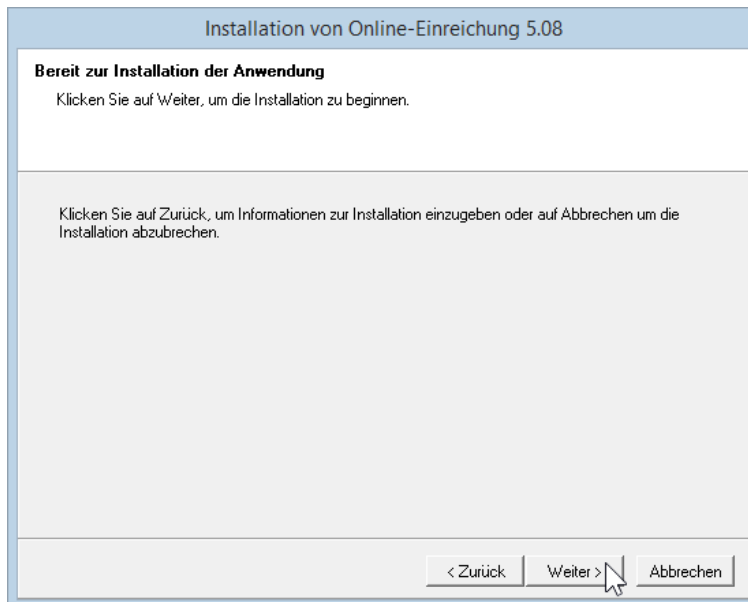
Installation von Online-Einreichung 5.08

Bereit zur Installation der Anwendung

Klicken Sie auf Weiter, um die Installation zu beginnen.

Klicken Sie auf Zurück, um Informationen zur Installation einzugeben oder auf Abbrechen um die Installation abzubrechen.

< Zurück
Weiter >
Abbrechen